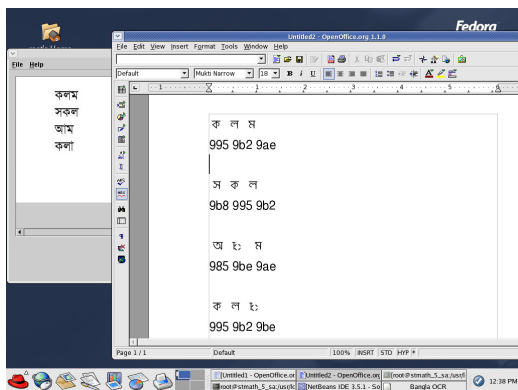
Fedora

File Help

কলম
সকল
আম
কলা

Untitled2 - OpenOffice.org 1.1.0

File Edit View Insert Format Tools Window Help

Default Mukti Narrow 18 B I U

ক ল ম
995 9b2 9ae

স ক ল
9b8 995 9b2

অ া ম
985 9be 9ae

ক ল া
995 9b2 9be

Page 1 / 1 Default 100% INSRT STD HYP *

Untitled1 - OpenOffice.or
Untitled2 - OpenOffice.org
root@stmath_5_sa:/usr/l
root@stmath_5_sa:/usr/lo
NetBeans IDE 3.5.1 - So
Bangla OCR
12:38 PM